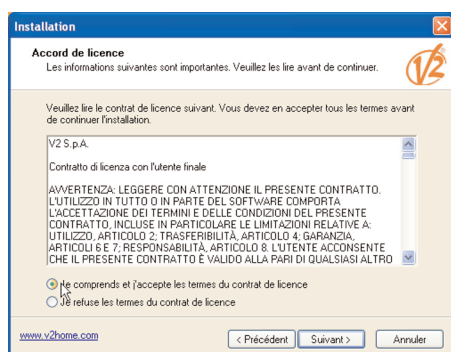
Installation

Accord de licence

Les informations suivantes sont importantes. Veuillez les lire avant de continuer.

V2

Veuillez lire le contrat de licence suivant. Vous devez en accepter tous les termes avant de continuer l'installation.

V2 S.p.A.

Contratto di licenza con l'utente finale

AVVERTENZA: LEGGERE CON ATTENZIONE IL PRESENTE CONTRATTO. L'UTILIZZO IN TUTTO O IN PARTE DEL SOFTWARE COMPORTA L'ACCETTAZIONE DEI TERMINI E DELLE CONDIZIONI DEL PRESENTE CONTRATTO, INCLUSE IN PARTICOLARE LE LIMITAZIONI RELATIVE A: UTILIZZO, ARTICOLO 2; TRASFERIBILITÀ, ARTICOLO 4; GARANZIA, ARTICOLI 6 E 7; RESPONSABILITÀ, ARTICOLO 8. L'UTENTE ACCONSENTE CHE IL PRESENTE CONTRATTO È VALIDO ALLA PARI DI QUALSIASI ALTRO

Je comprends et j'accepte les termes du contrat de licence

Je refuse les termes du contrat de licence

www.v2home.com

< Précédent

Suivant >

Annuler